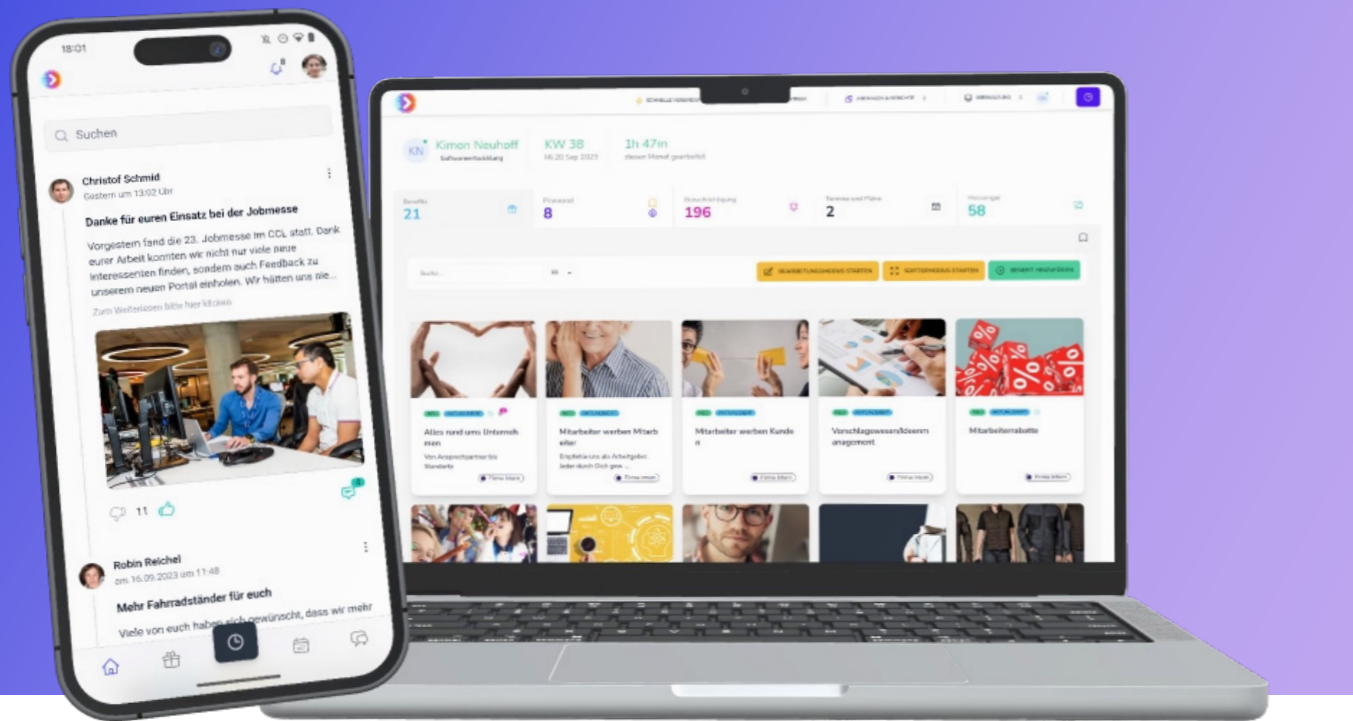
18:01

Suchen

Christof Schmid
Gestern um 13:02 Uhr

Danke für euren Einsatz bei der Jobmesse

Vorgestern fand die 23. Jobmesse im CCL statt. Dank eurer Arbeit konnten wir nicht nur viele neue Interessenten finden, sondern auch Feedback zu unserem neuen Portal einholen. Wir hätten uns nie...

Zum Weiterlesen bitte hier klicken

11

Robin Reichel
am 16.09.2023 um 11:48

Mehr Fahrradständer für euch

Viele von euch haben sich gewünscht, dass wir mehr

KN Kimon Neuhoff
Softwareentwicklung

KW 38
Mi 20 Sep 2023

1h 47m
diesen Monat gearbeitet

Benefits
21

Personal
8

Benachrichtigung
196

Termine und Pläne
2

Nachrichten
58

Suche...

BEARBEITUNGSMODUS STARTEN
SORTIERMODUS STARTEN
BENEFIT HINZUFÜGEN

Alles rund ums Unternehmen
Von Ansprechpartner bis Standorte

Mitarbeiter werben Mitarbeiter
Empfiehl uns als Arbeitgeber. Jeder durch Dich gew...

Mitarbeiter werben Kunden

Vorschlagswesen/Ideenmanagement

Mitarbeiterrabatte